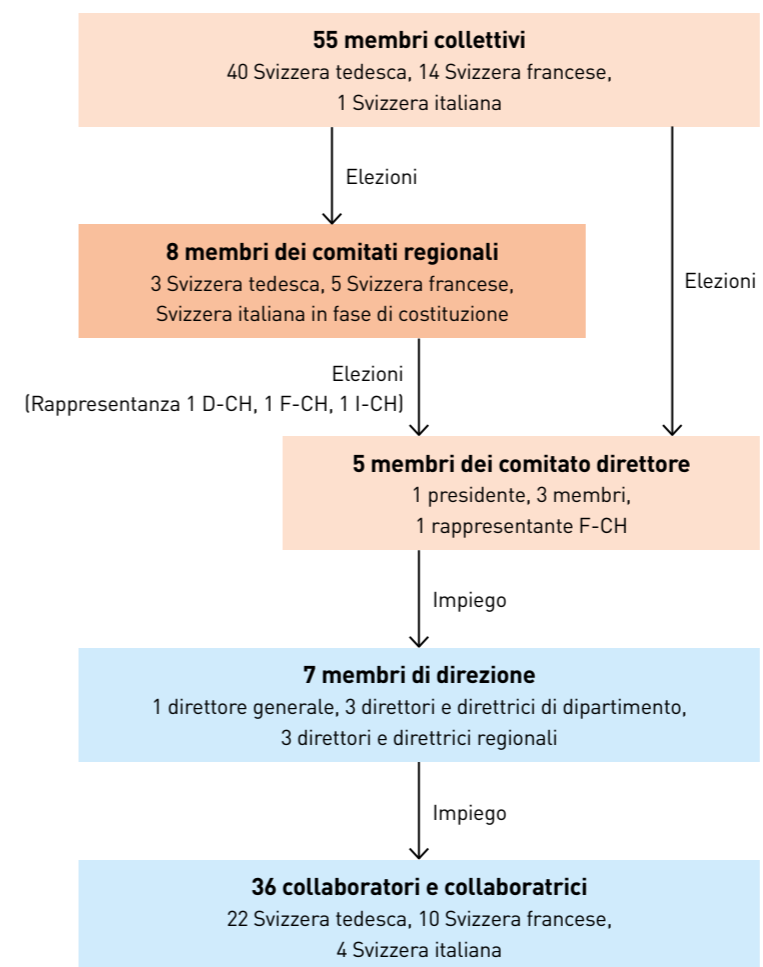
**55 membri collettivi**
40 Svizzera tedesca, 14 Svizzera francese,
1 Svizzera italiana

Elezioni

Elezioni

**8 membri dei comitati regionali**
3 Svizzera tedesca, 5 Svizzera francese,
Svizzera italiana in fase di costituzione

Elezioni
(Rappresentanza 1 D-CH, 1 F-CH, 1 I-CH)

**5 membri dei comitato direttore**
1 presidente, 3 membri,
1 rappresentante F-CH

Impiego

**7 membri di direzione**
1 direttore generale, 3 direttori e direttrici di dipartimento,
3 direttori e direttrici regionali

Impiego

**36 collaboratori e collaboratrici**
22 Svizzera tedesca, 10 Svizzera francese,
4 Svizzera italiana